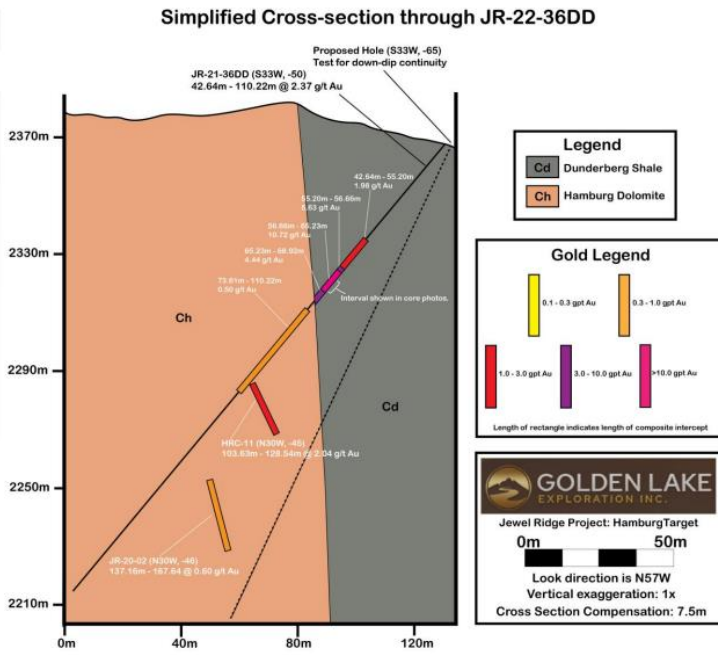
Simplified Cross-section through JR-22-36DD

Proposed Hole (S33W, -65)
Test for down-dip continuity

JR-21-36DD (S33W, -50)
42.64m - 110.22m @ 2.37 g/t Au

2370m

2330m

2290m

2250m

2210m

0m

40m

80m

120m

42.64m - 55.20m
1.98 g/t Au

55.20m - 56.66m
5.63 g/t Au

56.66m - 65.23m
10.72 g/t Au

65.23m - 68.92m
4.44 g/t Au

73.81m - 110.22m
0.50 g/t Au

Interval shown in core photos.

Ch

Cd

HRC-11 (N30W, -45)
103.63m - 128.54m @ 2.04 g/t Au

JR-20-02 (N30W, -46)
137.16m - 167.64 @ 0.60 g/t Au

Legend

Cd Dunderberg Shale

Ch Hamburg Dolomite

Gold Legend

0.1 - 0.3 gpt Au

0.3 - 1.0 gpt Au

1.0 - 3.0 gpt Au

3.0 - 10.0 gpt Au

>10.0 gpt Au

Length of rectangle indicates length of composite intercept

GOLDEN LAKE
EXPLORATION INC.

Jewel Ridge Project: HamburgTarget

0m 50m

Look direction is N57W
Vertical exaggeration: 1x
Cross Section Compensation: 7.5m